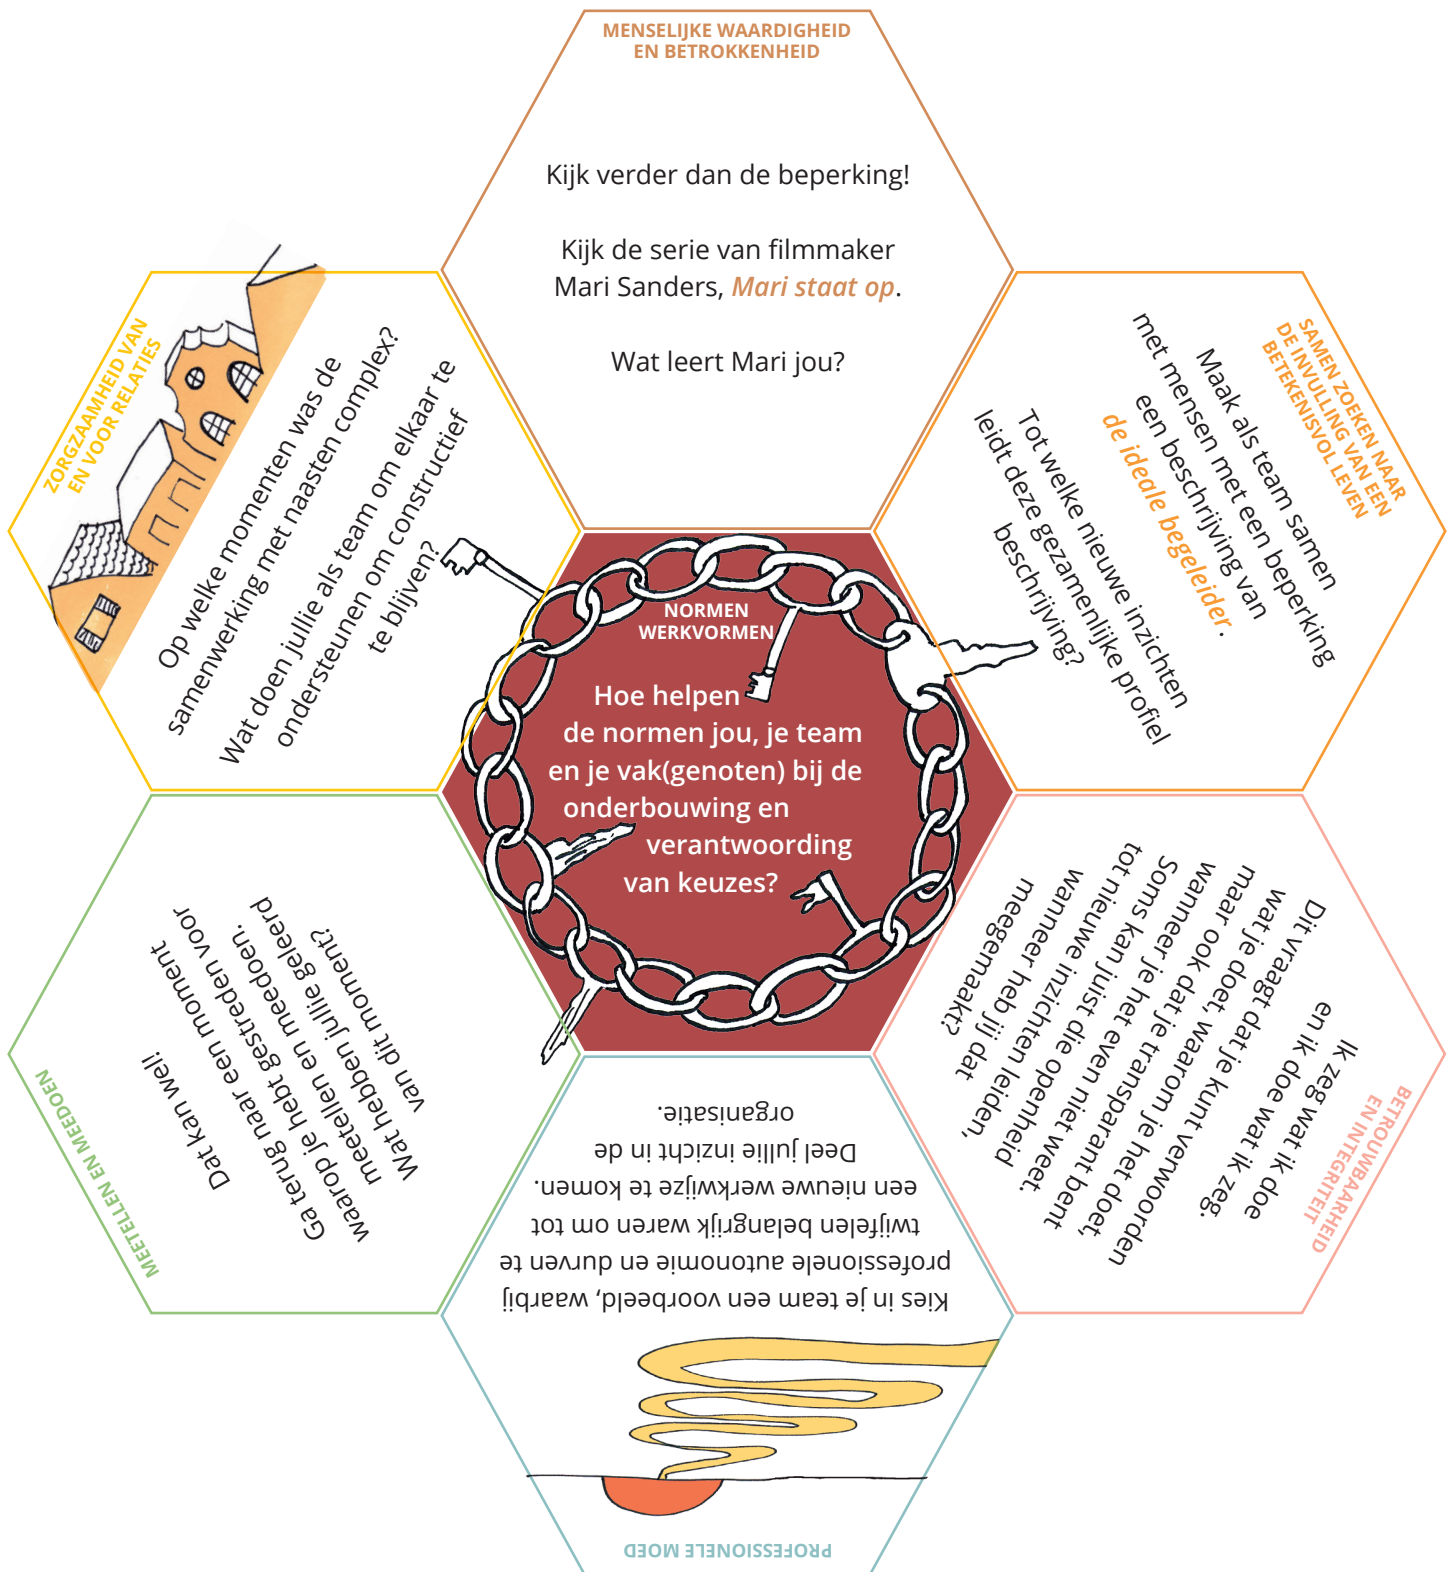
MENSELIJKE WAARDIGHEID EN BETROKKENHEID

Kijk verder dan de beperking!

Kijk de serie van filmmaker Mari Sanders, *Mari staat op*.

Wat leert Mari jou?

SAMEN ZOEKEN NAAR DE INVULLING VAN EEN BETEKENISVOL LEVEN

Maak als team samen met mensen met een beperking een beschrijving van *de ideale begeleider*.

Tot welke nieuwe inzichten leidt deze gezamenlijke profiel beschrijving?

BETROUWBAARHEID EN INTEGRITEIT

Ik zeg wat ik doe en ik doe wat ik zeg.

Dit vraagt dat je kunt verwoorden wat je doet, waarom je het doet, maar ook dat je transparant bent wanneer je het even niet weet. Soms kan juist die openheid tot nieuwe inzichten leiden.

Wanneer heb jij dat meegemaakt?

PROFESSIONELE MOED

Kies in je team een voorbeeld, waarbij professionele autonomie en durven te twijfelen belangrijk waren om tot een nieuwe werkwijze te komen.

Deel jullie inzicht in de organisatie.

MEETELLEN EN MEEDOEN

Dat kan wel!

Ga terug naar een moment waarop je hebt gestreden voor meetellen en meedoen.

Wat hebben jullie geleerd van dit moment?

ZORGZAAMHEID VAN EN VOOR RELATIES

Op welke momenten was de samenwerking met naasten complex?

Wat doen jullie als team om elkaar te ondersteunen om constructief te blijven?

NORMEN WERKVORMEN

Hoe helpen de normen jou, je team en je vak(genoten) bij de onderbouwing en verantwoording van keuzes?